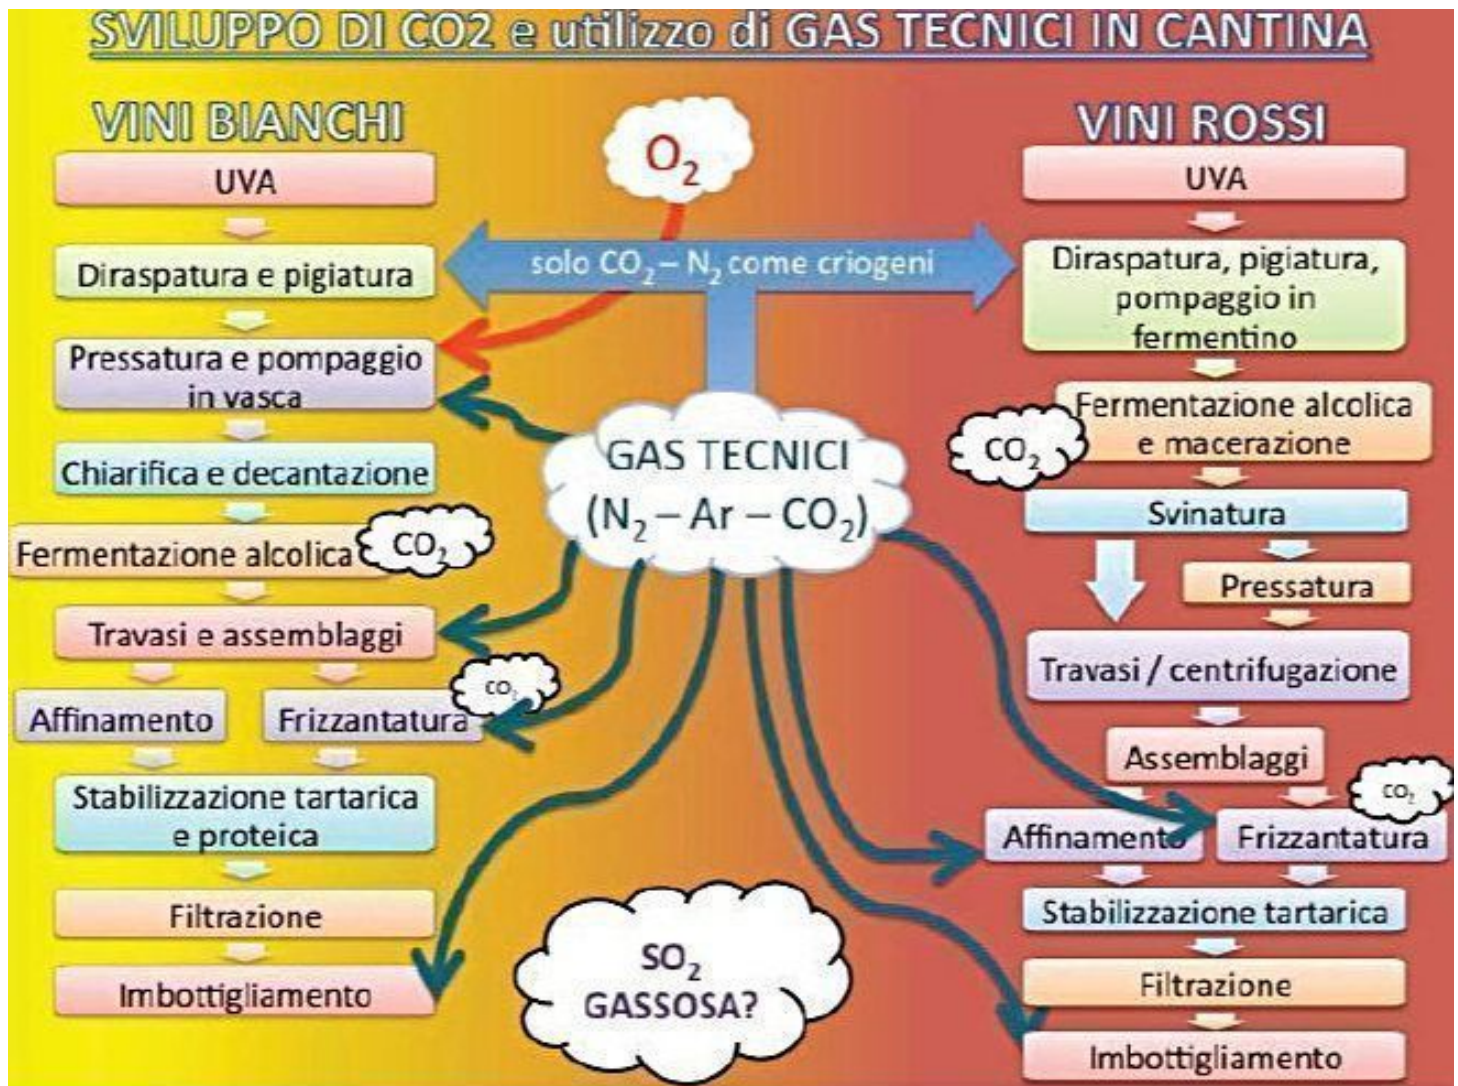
SVILUPPO DI CO2 e utilizzo di GAS TECNICI IN CANTINA

VINI BIANCHI

UVA

Diraspatura e pigiatura

Pressatura e pompaggio in vasca

Chiarifica e decantazione

Fermentazione alcolica

$CO_2$

Travasi e assemblaggi

Affinamento

Frizzantatura

$CO_2$

Stabilizzazione tartarica e proteica

Filtrazione

Imbottigliamento

$O_2$

solo $CO_2 - N_2$ come criogeni

GAS TECNICI ($N_2 - Ar - CO_2$)

$SO_2$ GASSOSA?

VINI ROSSI

UVA

Diraspatura, pigiatura, pompaggio in fermentino

Fermentazione alcolica e macerazione

$CO_2$

Svinatura

Pressatura

Travasi / centrifugazione

Assemblaggi

$CO_2$

Affinamento

Frizzantatura

Stabilizzazione tartarica

Filtrazione

Imbottigliamento